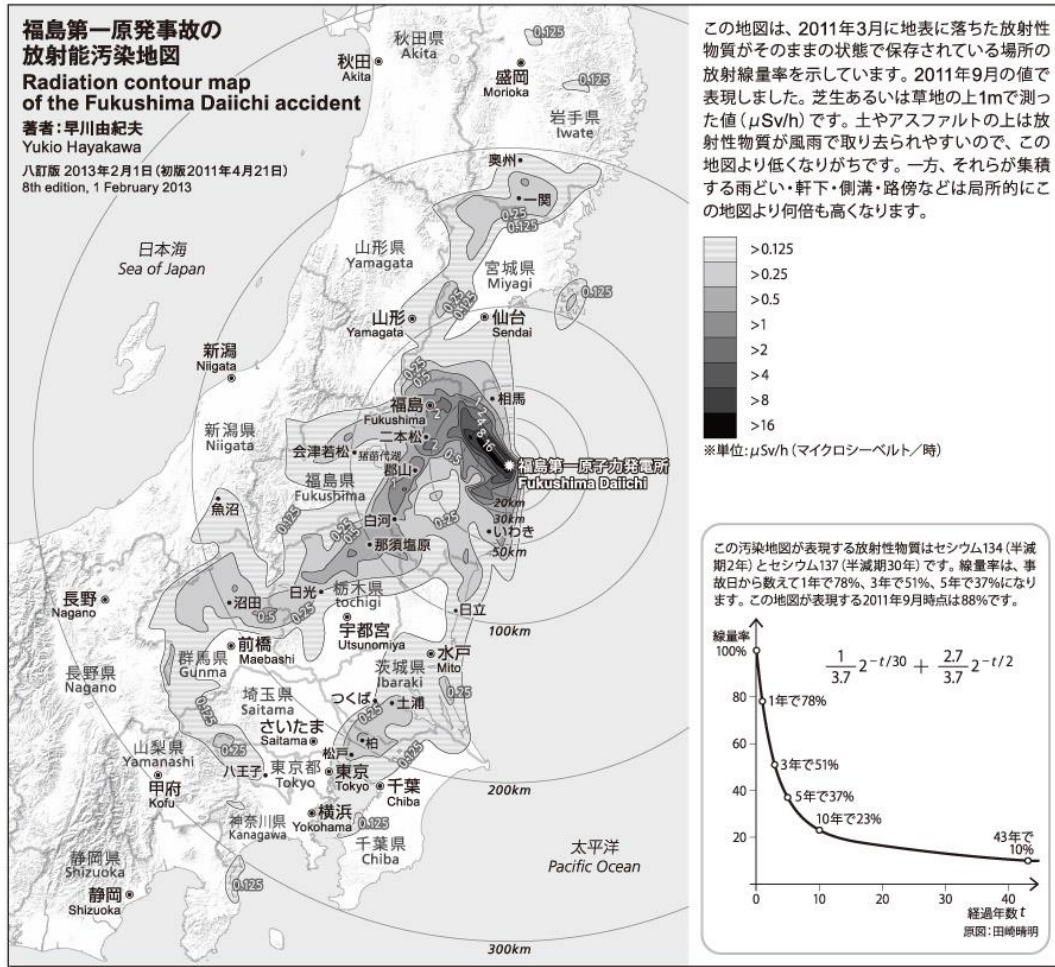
福島第一原発事故の
放射能汚染地図
Radiation contour map
of the Fukushima Daiichi accident
著者：早川由紀夫
Yukio Hayakawa
八訂版 2013年2月1日（初版2011年4月21日）
8th edition, 1 February 2013

この地図は、2011年3月に地表に落ちた放射性物質がそのままの状態で保存されている場所の放射線量率を示しています。2011年9月の値で表現しました。芝生あるいは草地の上1mで測った値（μSv/h）です。土やアスファルトの上は放射性物質が風雨で取り去られやすいので、この地図より低くなりがちです。一方、それらが集積する雨どい・軒下・側溝・路傍などは局所的にこの地図より何倍も高くなります。

>0.125
>0.25
>0.5
>1
>2
>4
>8
>16
※単位：μSv/h（マイクロシーベルト／時）

秋田県 Akita
秋田 Akita
盛岡 Morioka
岩手県 Iwate
奥州
一関
日本海 Sea of Japan
山形県 Yamagata
宮城県 Miyagi
山形 Yamagata
仙台 Sendai
新潟 Niigata
相馬
福島 Fukushima
新潟県 Niigata
会津若松
猪苗代湖
二本松
郡山
福島県 Fukushima
福島第一原子力発電所 Fukushima Daiichi
魚沼
白河
那須塩原
いわき
20km
30km
50km
長野 Nagano
沼田
日光
栃木県 tochigi
日立
宇都宮 Utsunomiya
前橋 Maebashi
群馬県 Gunma
水戸 Mito
100km
長野県 Nagano
茨城県 Ibaraki
つくば
土浦
埼玉県 Saitama
さいたま Saitama
柏
山梨県 Yamanashi
松戸
甲府 Kofu
八王子
東京都 Tokyo
東京 Tokyo
千葉 Chiba
200km
横浜 Yokohama
神奈川県 Kanagawa
千葉県 Chiba
太平洋 Pacific Ocean
静岡県 Shizuoka
静岡 Shizuoka
300km
0.125 0.25 0.5 1 2 4 8 16

この汚染地図が表現する放射性物質はセシウム134（半減期2年）とセシウム137（半減期30年）です。線量率は、事故日から数えて1年で78%、3年で51%、5年で37%になります。この地図が表現する2011年9月時点は88%です。

線量率
100%
$\frac{1}{3.7}2^{-t/30} + \frac{2.7}{3.7}2^{-t/2}$
80
1年で78%
60
3年で51%
40
5年で37%
10年で23%
20
43年で 10%
0 10 20 30 40
経過年数 $t$
原図：田崎晴明